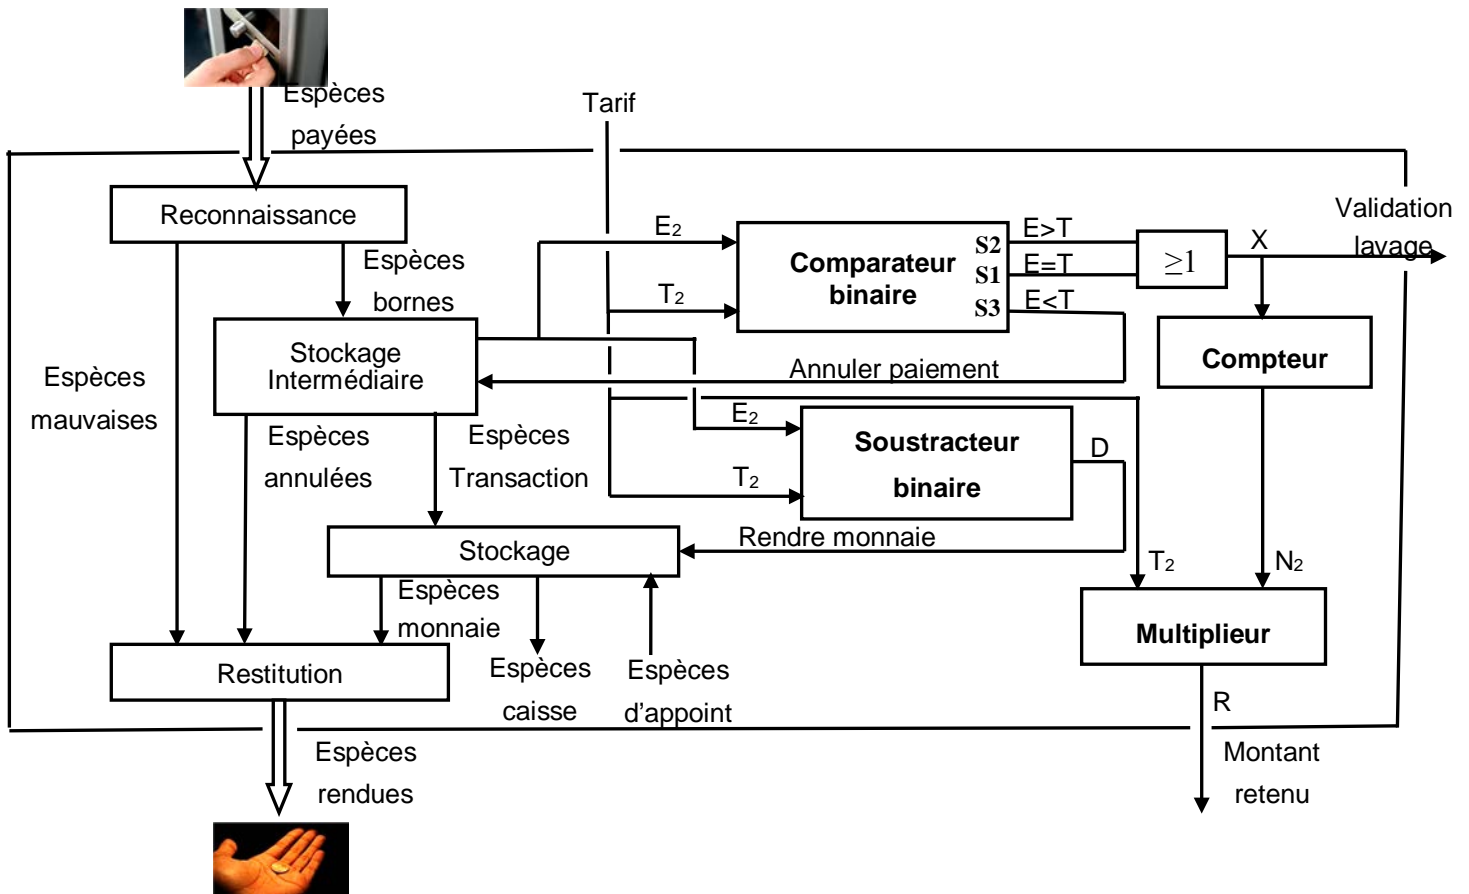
Espèces payées

Tarif

Reconnaissance

Espèces bornes

E$_2$

T$_2$

Comparateur binaire

S2
S1
S3

E>T
E=T
E<T

$\geq 1$

X

Validation lavage

Compteur

Espèces mauvaises

Stockage Intermédiaire

Annuler paiement

E$_2$

T$_2$

Soustracteur binaire

D

Espèces annulées

Espèces Transaction

Stockage

Rendre monnaie

T$_2$

N$_2$

Espèces monnaie

Multiplieur

Restitution

Espèces caisse

Espèces d'appoint

R

Espèces rendues

Montant retenu